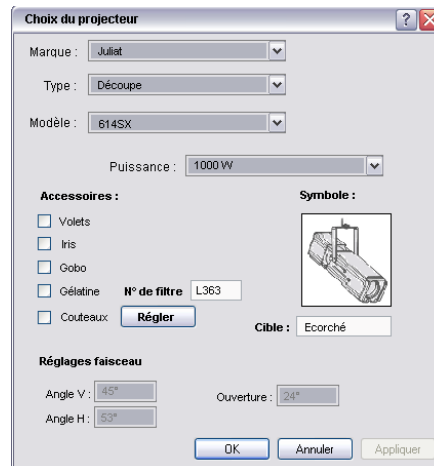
Choix du projecteur

Marque : Juliat

Type : Découpe

Modèle : 614SX

Puissance : 1000 W

Accessoires :

Symbole :

Volets

Iris

Gobo

Gélatine

N° de filtre L363

Couteaux

Régler

Cible : Ecorché

Réglages faisceau

Angle V : 45°

Ouverture : 24°

Angle H : 53°

OK

Annuler

Appliquer